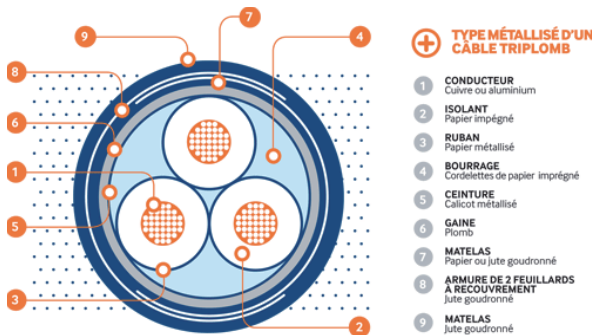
9
7
4
8
6
1
5
3
2

TYPE MÉTALLISÉ D'UN CÂBLE TRIPLOMB

1 CONDUCTEUR
Cuivre ou aluminium

2 ISOLANT
Papier imprégné

3 RUBAN
Papier métallisé

4 BOURRAGE
Cordelettes de papier imprégné

5 CEINTURE
Calicot métallisé

6 GAINE
Plomb

7 MATELAS
Papier ou jute goudronné

8 ARMURE DE 2 FEUILLARDS À RECOUVREMENT
Jute goudronné

9 MATELAS
Jute goudronné